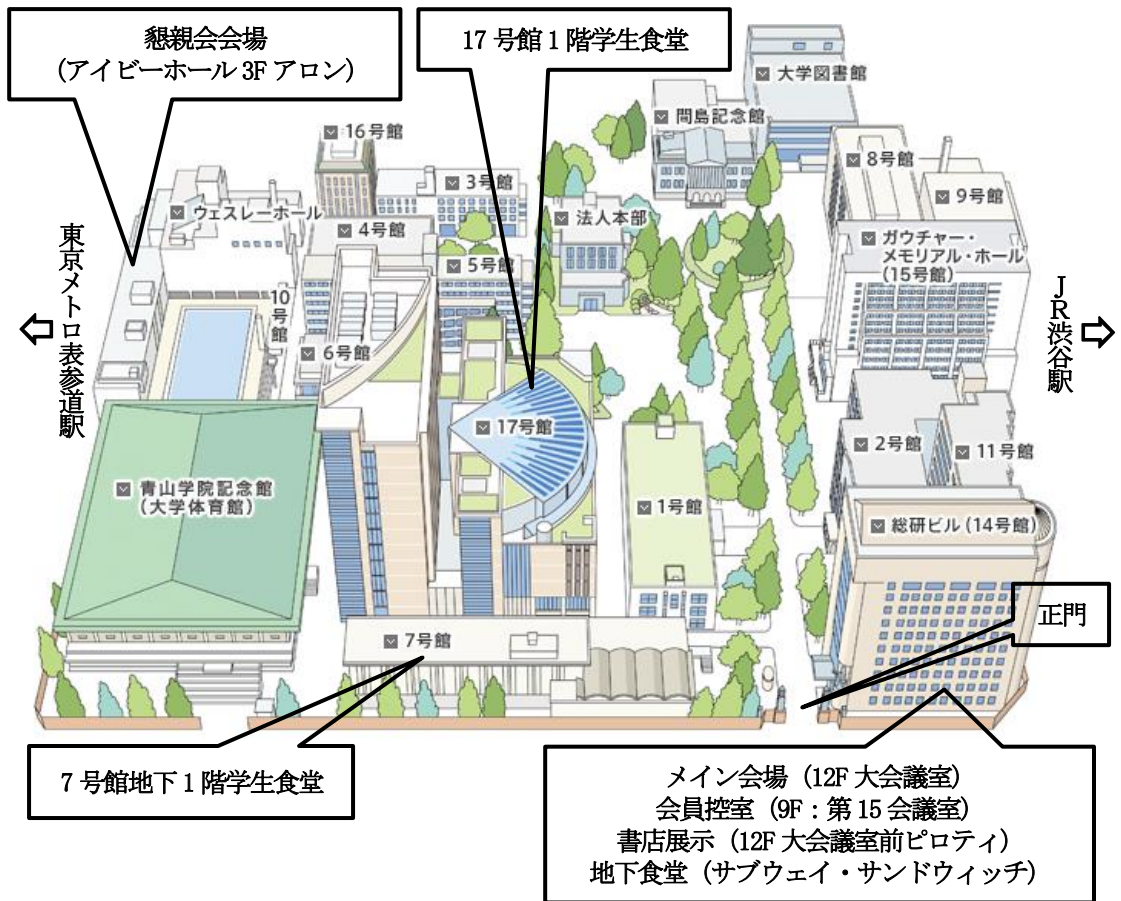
懇親会会場
（アイビーホール 3F アロン）

17 号館 1 階学生食堂

大学図書館

間島記念館

16号館

3号館

8号館

9号館

ウェスレーホール

法人本部

4号館

ガウチャー・メモリアル・ホール（15号館）

5号館

東京メトロ表参道駅

10号館

JR渋谷駅

6号館

17号館

2号館

11号館

青山学院記念館（大学体育館）

1号館

総研ビル（14号館）

正門

7号館

7 号館地下 1 階学生食堂

メイン会場（12F 大会議室）
会員控室（9F：第 15 会議室）
書店展示（12F 大会議室前ピロティ）
地下食堂（サブウェイ・サンドウィッチ）